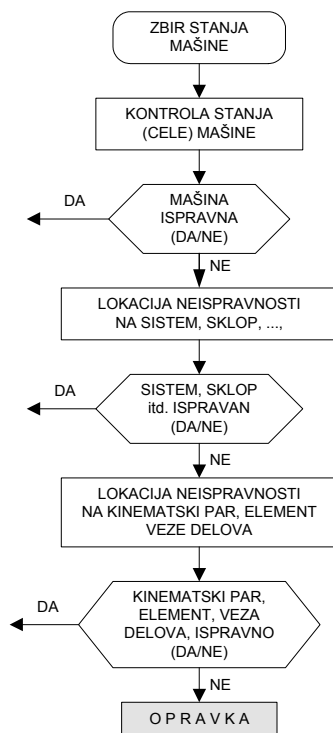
ZBIR STANJA MAŠINE

KONTROLA STANJA (CELE) MAŠINE

DA

MAŠINA ISPRAVNA (DA/NE)

NE

LOKACIJA NEISPRAVNOSTI NA SISTEM, SKLOP, ...,

DA

SISTEM, SKLOP itd. ISPRAVAN (DA/NE)

NE

LOKACIJA NEISPRAVNOSTI NA KINEMATSKI PAR, ELEMENT VEZE DELOVA

DA

KINEMATSKI PAR, ELEMENT, VEZA DELOVA, ISPRAVNO (DA/NE)

NE

O P R A V K A